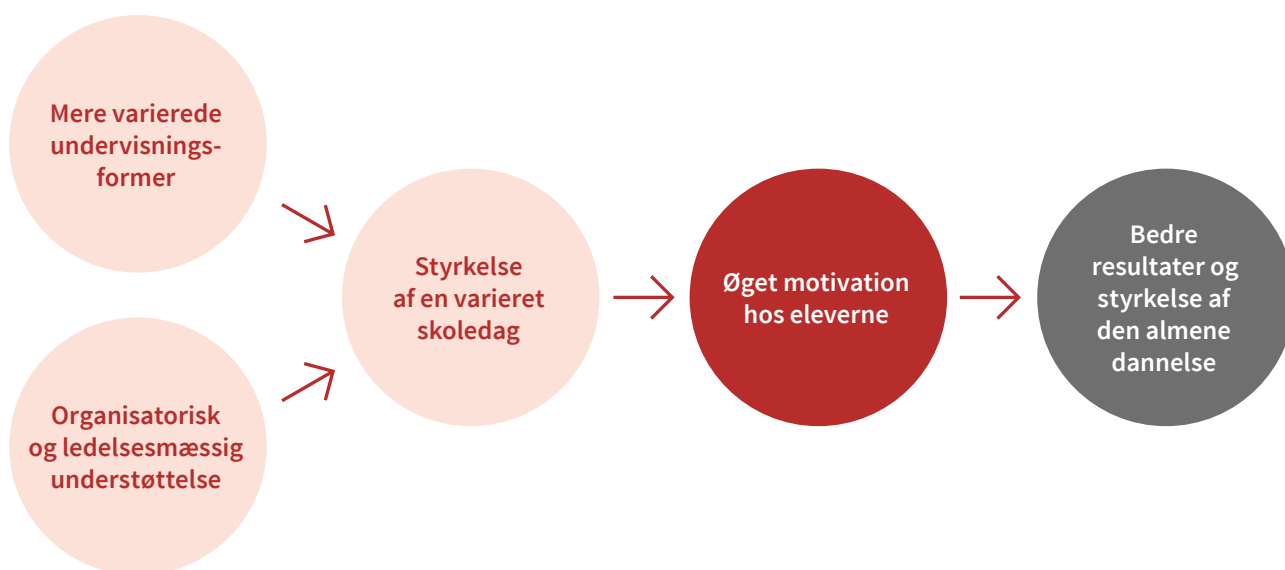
Mere varierede undervisningsformer

Organisatorisk og ledelsesmæssig understøttelse

Styrkelse af en varieret skoledag

Øget motivation hos eleverne

Bedre resultater og styrkelse af den almene dannelse